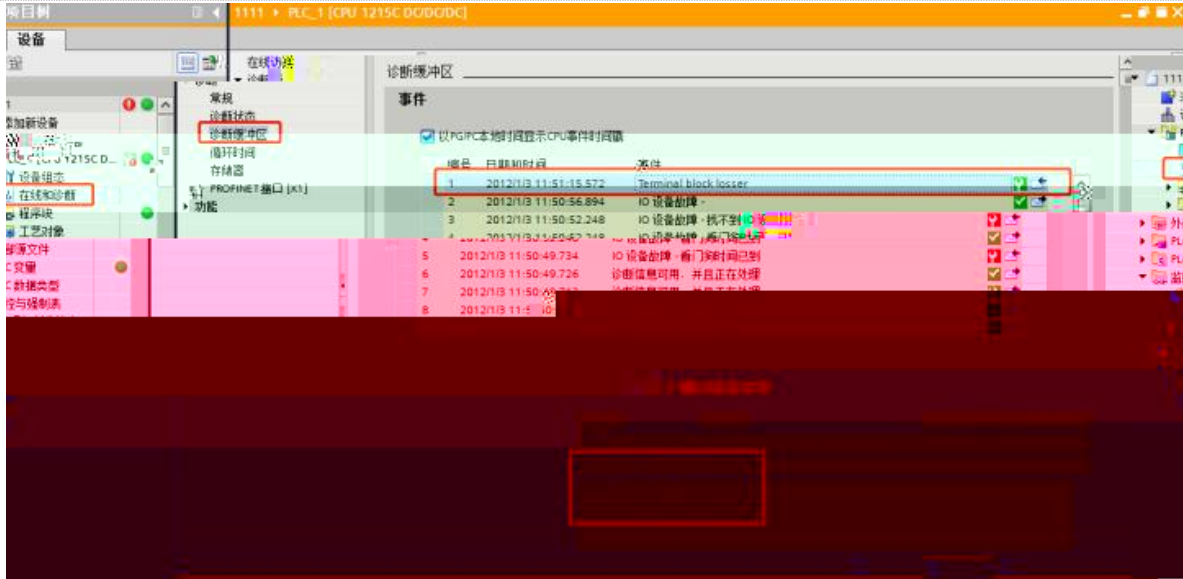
项目树
1111 ▸ PLC_1 [CPU 1215C DC/DC/DC]
设备
在线访问
常规
诊断状态
诊断缓冲区
循环时间
存储器
PROFINET接口 [X1]
功能
1
添加新设备
设备和网络
PLC_1 [CPU 1215C D...
设备组态
在线和诊断
程序块
工艺对象
外部源文件
PLC变量
PLC数据类型
监控与强制表
诊断缓冲区
事件
以PG/PC本地时间显示CPU事件时间戳
编号 日期和时间 事件
1 2012/1/3 11:51:15.572 Terminal block losser
2 2012/1/3 11:50:56.894 IO 设备故障 -
3 2012/1/3 11:50:52.248 IO 设备故障 - 找不到 IO 设备
4 2012/1/3 11:50:52.248 IO 设备故障 - 看门狗时间已到
5 2012/1/3 11:50:49.734 IO 设备故障 - 看门狗时间已到
6 2012/1/3 11:50:49.726 诊断信息可用，并且正在处理
7 2012/1/3 11:50:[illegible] 诊断信息可用，并且正在处理
8 2012/1/3 11:5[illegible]
1111
外
PL
PL
监